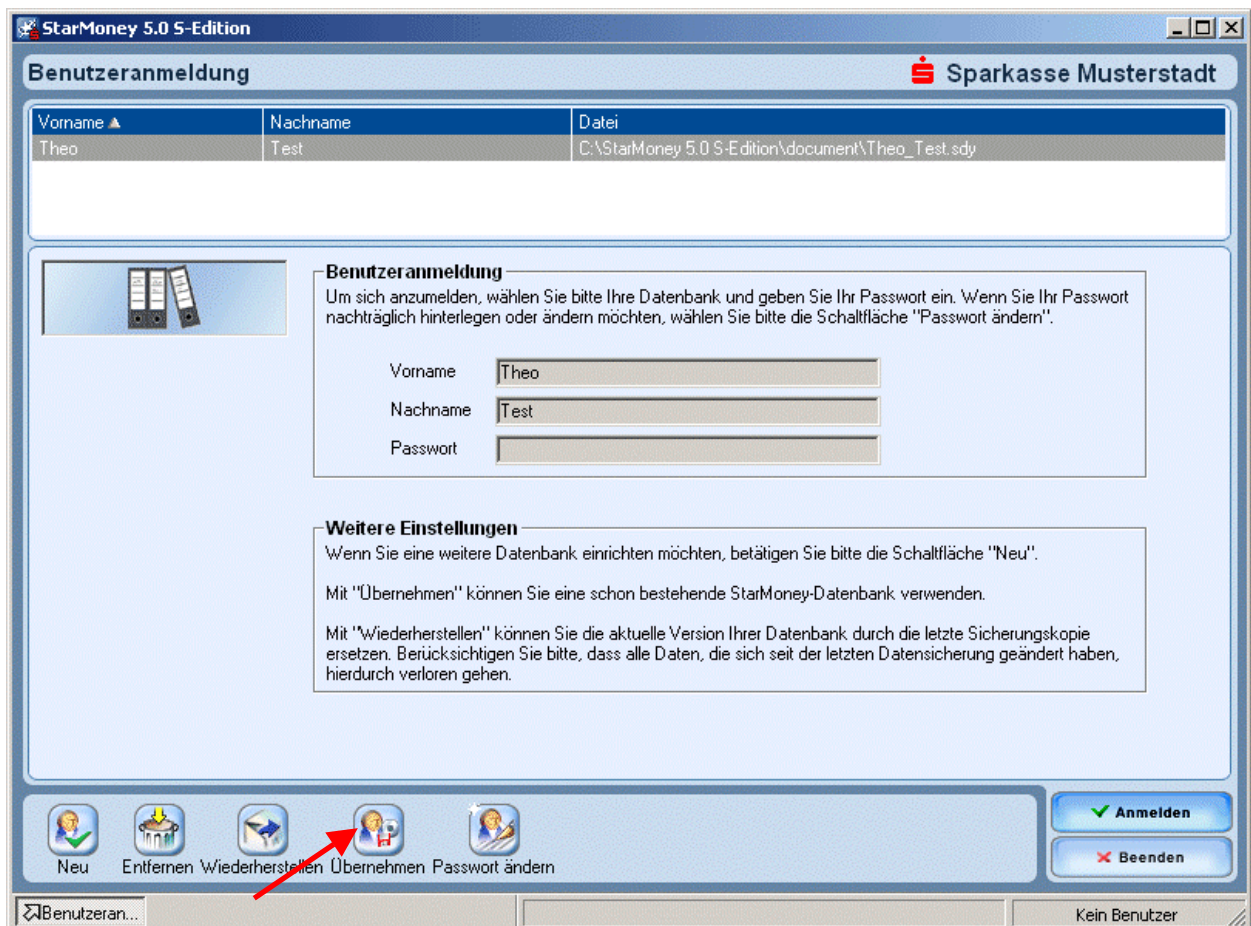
StarMoney 5.0 S-Edition

Benutzeranmeldung

Sparkasse Musterstadt

| Vorname | Nachname | Datei |
|---|---|---|
| Theo | Test | C:\StarMoney 5.0 S-Edition\document\Theo_Test.sdy |

Benutzeranmeldung

Um sich anzumelden, wählen Sie bitte Ihre Datenbank und geben Sie Ihr Passwort ein. Wenn Sie Ihr Passwort nachträglich hinterlegen oder ändern möchten, wählen Sie bitte die Schaltfläche "Passwort ändern".

Vorname Theo

Nachname Test

Passwort

Weitere Einstellungen

Wenn Sie eine weitere Datenbank einrichten möchten, betätigen Sie bitte die Schaltfläche "Neu".

Mit "Übernehmen" können Sie eine schon bestehende StarMoney-Datenbank verwenden.

Mit "Wiederherstellen" können Sie die aktuelle Version Ihrer Datenbank durch die letzte Sicherungskopie ersetzen. Berücksichtigen Sie bitte, dass alle Daten, die sich seit der letzten Datensicherung geändert haben, hierdurch verloren gehen.

Neu Entfernen Wiederherstellen Übernehmen Passwort ändern

Anmelden

Beenden

Benutzeran...

Kein Benutzer